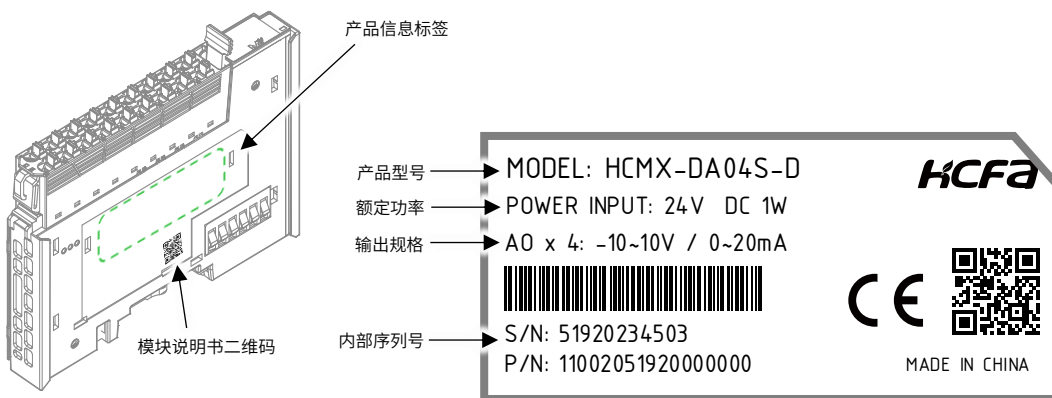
产品信息标签

模块说明书二维码

产品型号
MODEL: HCMX-DA04S-D

HCFA

额定功率
POWER INPUT: 24V DC 1W

输出规格
AO x 4: -10~10V / 0~20mA

CE

内部序列号
S/N: 51920234503
P/N: 11002051920000000

MADE IN CHINA